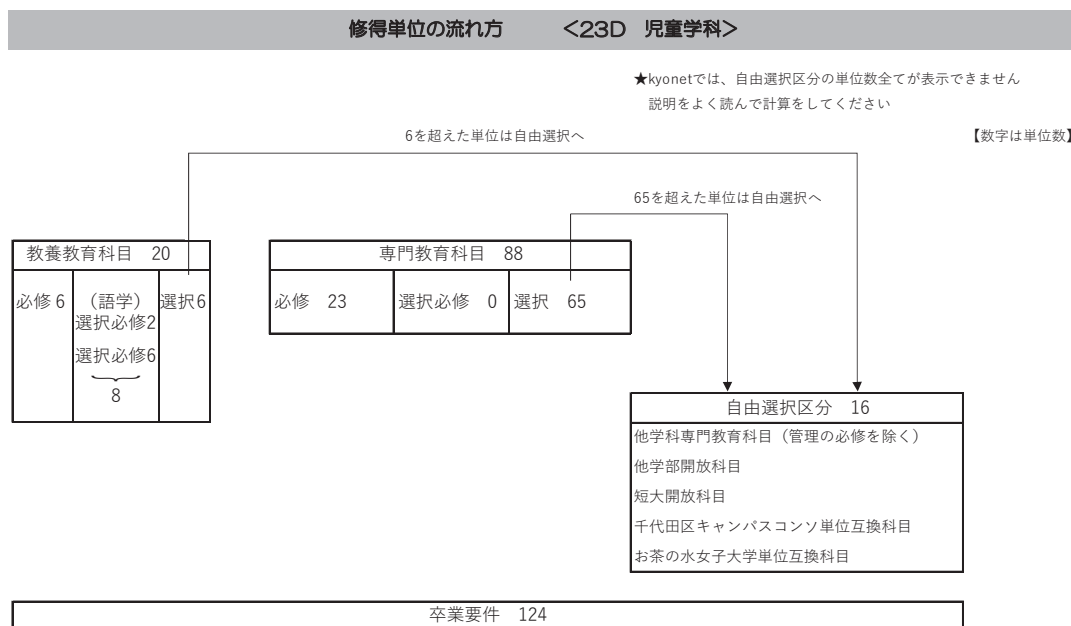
修得単位の流れ方　　<23D　児童学科>

★kyonetでは、自由選択区分の単位数全てが表示できません
説明をよく読んで計算をしてください

6を超えた単位は自由選択へ

【数字は単位数】

65を超えた単位は自由選択へ

| 教養教育科目　20 | | |
|---|---|---|
| 必修 6 | （語学）選択必修2 選択必修6 8 | 選択6 |

| 専門教育科目　88 | | |
|---|---|---|
| 必修　23 | 選択必修　0 | 選択　65 |

| 自由選択区分　16 |
|---|
| 他学科専門教育科目（管理の必修を除く） |
| 他学部開放科目 |
| 短大開放科目 |
| 千代田区キャンパスコンソ単位互換科目 |
| お茶の水女子大学単位互換科目 |

卒業要件　124